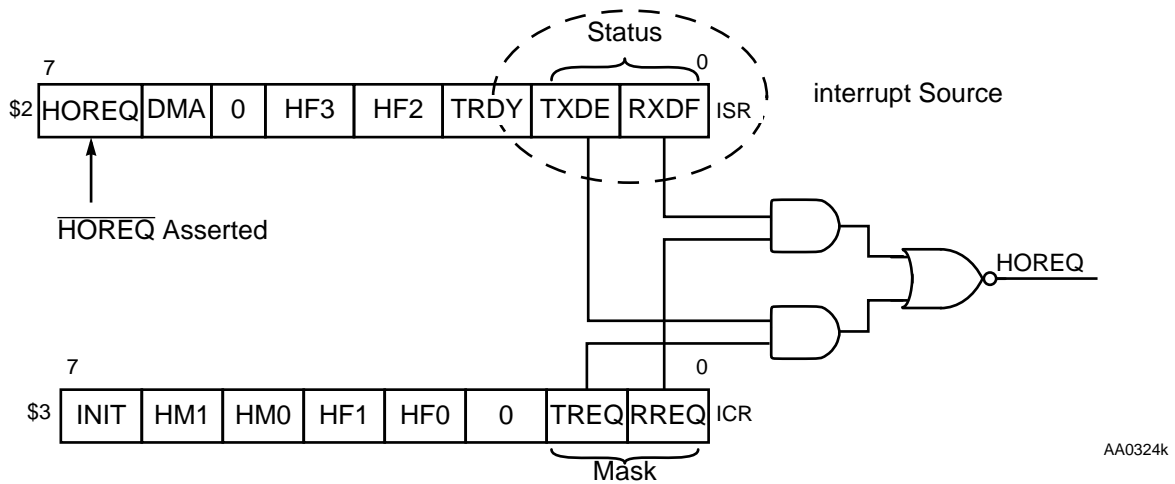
Status

7

0

$2

| HOREQ | DMA | 0 | HF3 | HF2 | TRDY | TXDE | RXDF |
|---|---|---|---|---|---|---|---|

ISR

interrupt Source

$\overline{\text{HOREQ}}$ Asserted

$\overline{\text{HOREQ}}$

7

0

$3

| INIT | HM1 | HM0 | HF1 | HF0 | 0 | TREQ | RREQ |
|---|---|---|---|---|---|---|---|

ICR

Mask

AA0324k